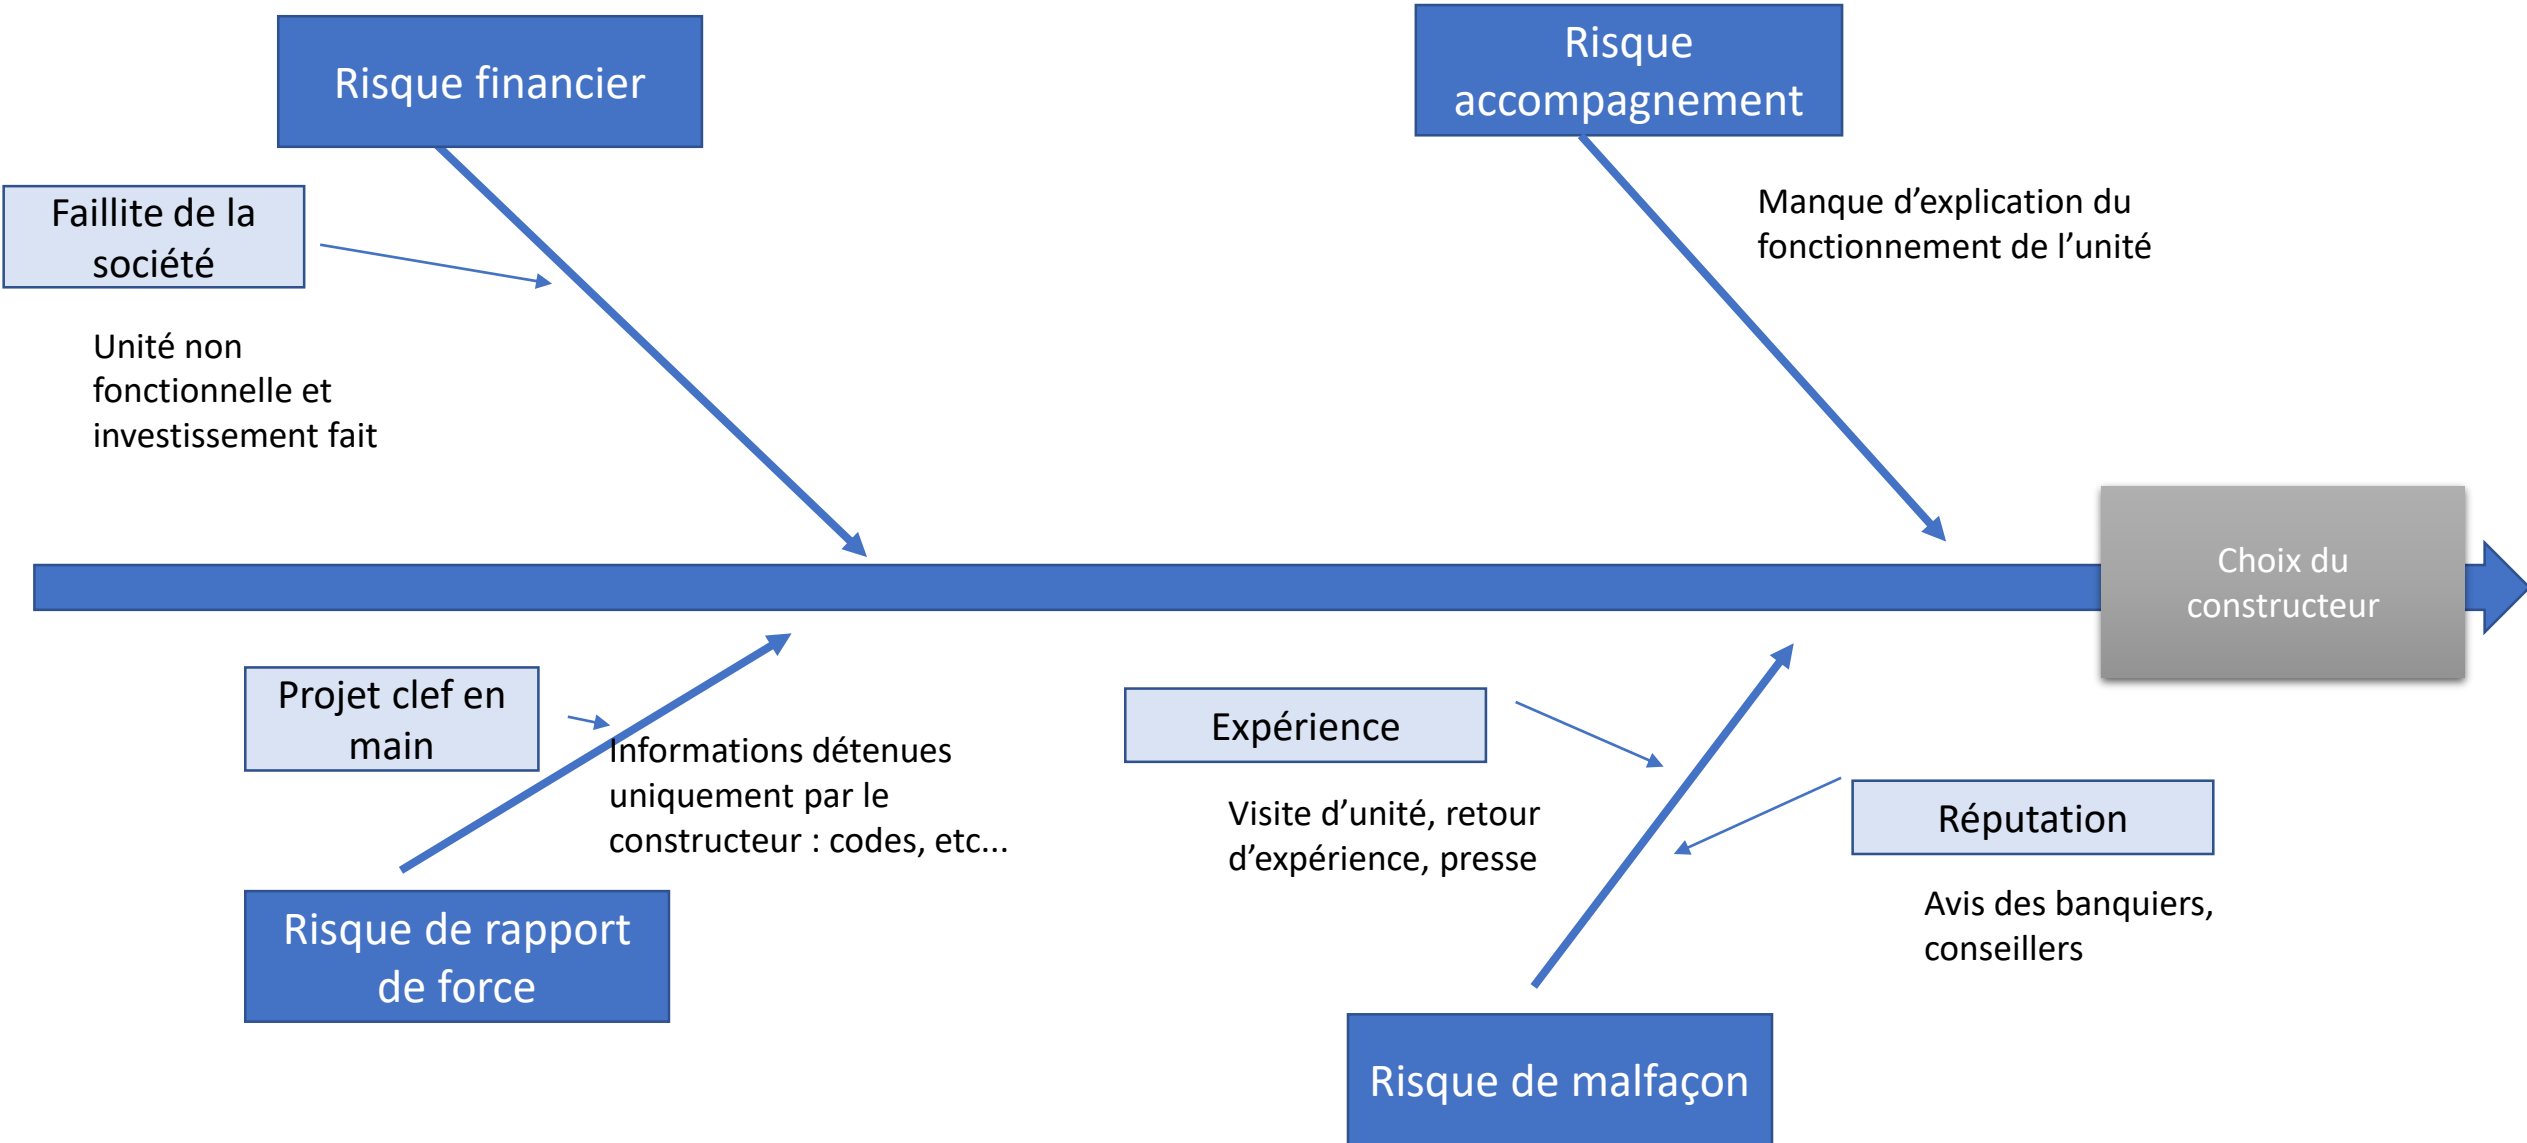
Risque financier

Risque accompagnement

Faillite de la société

Manque d'explication du fonctionnement de l'unité

Unité non fonctionnelle et investissement fait

Choix du constructeur

Projet clef en main

Informations détenues uniquement par le constructeur : codes, etc...

Expérience

Visite d'unité, retour d'expérience, presse

Réputation

Avis des banquiers, conseillers

Risque de rapport de force

Risque de malfaçon